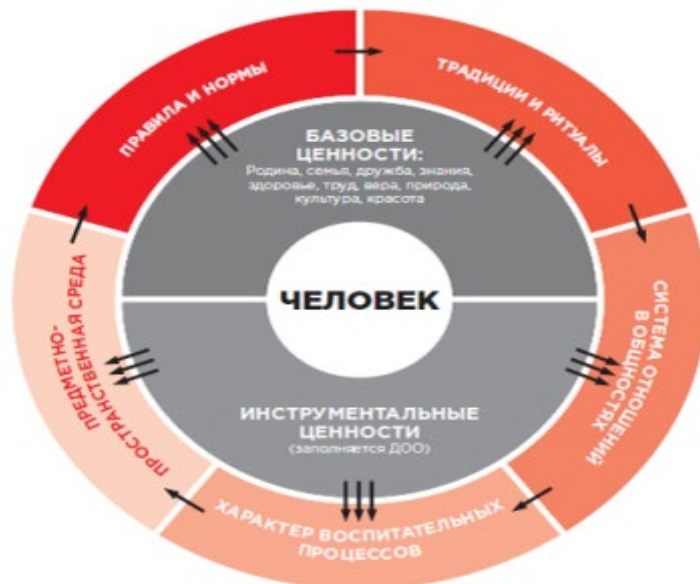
БАЗОВЫЕ ЦЕННОСТИ:
Родина, семья, дружба, знания, здоровье, труд, вера, природа, культура, красота

ЧЕЛОВЕК

ИНСТРУМЕНТАЛЬНЫЕ ЦЕННОСТИ
(заполняется ДОО)

ПРАВИЛА И НОРМЫ

ТРАДИЦИИ И РИТУАЛЫ

СИСТЕМА ОТНОШЕНИЙ В ОБЩНОСТЯХ

ХАРАКТЕР ВОСПИТАТЕЛЬНЫХ ПРОЦЕССОВ

ПРЕДМЕТНО-ПРОСТРАНСТВЕННАЯ СРЕДА